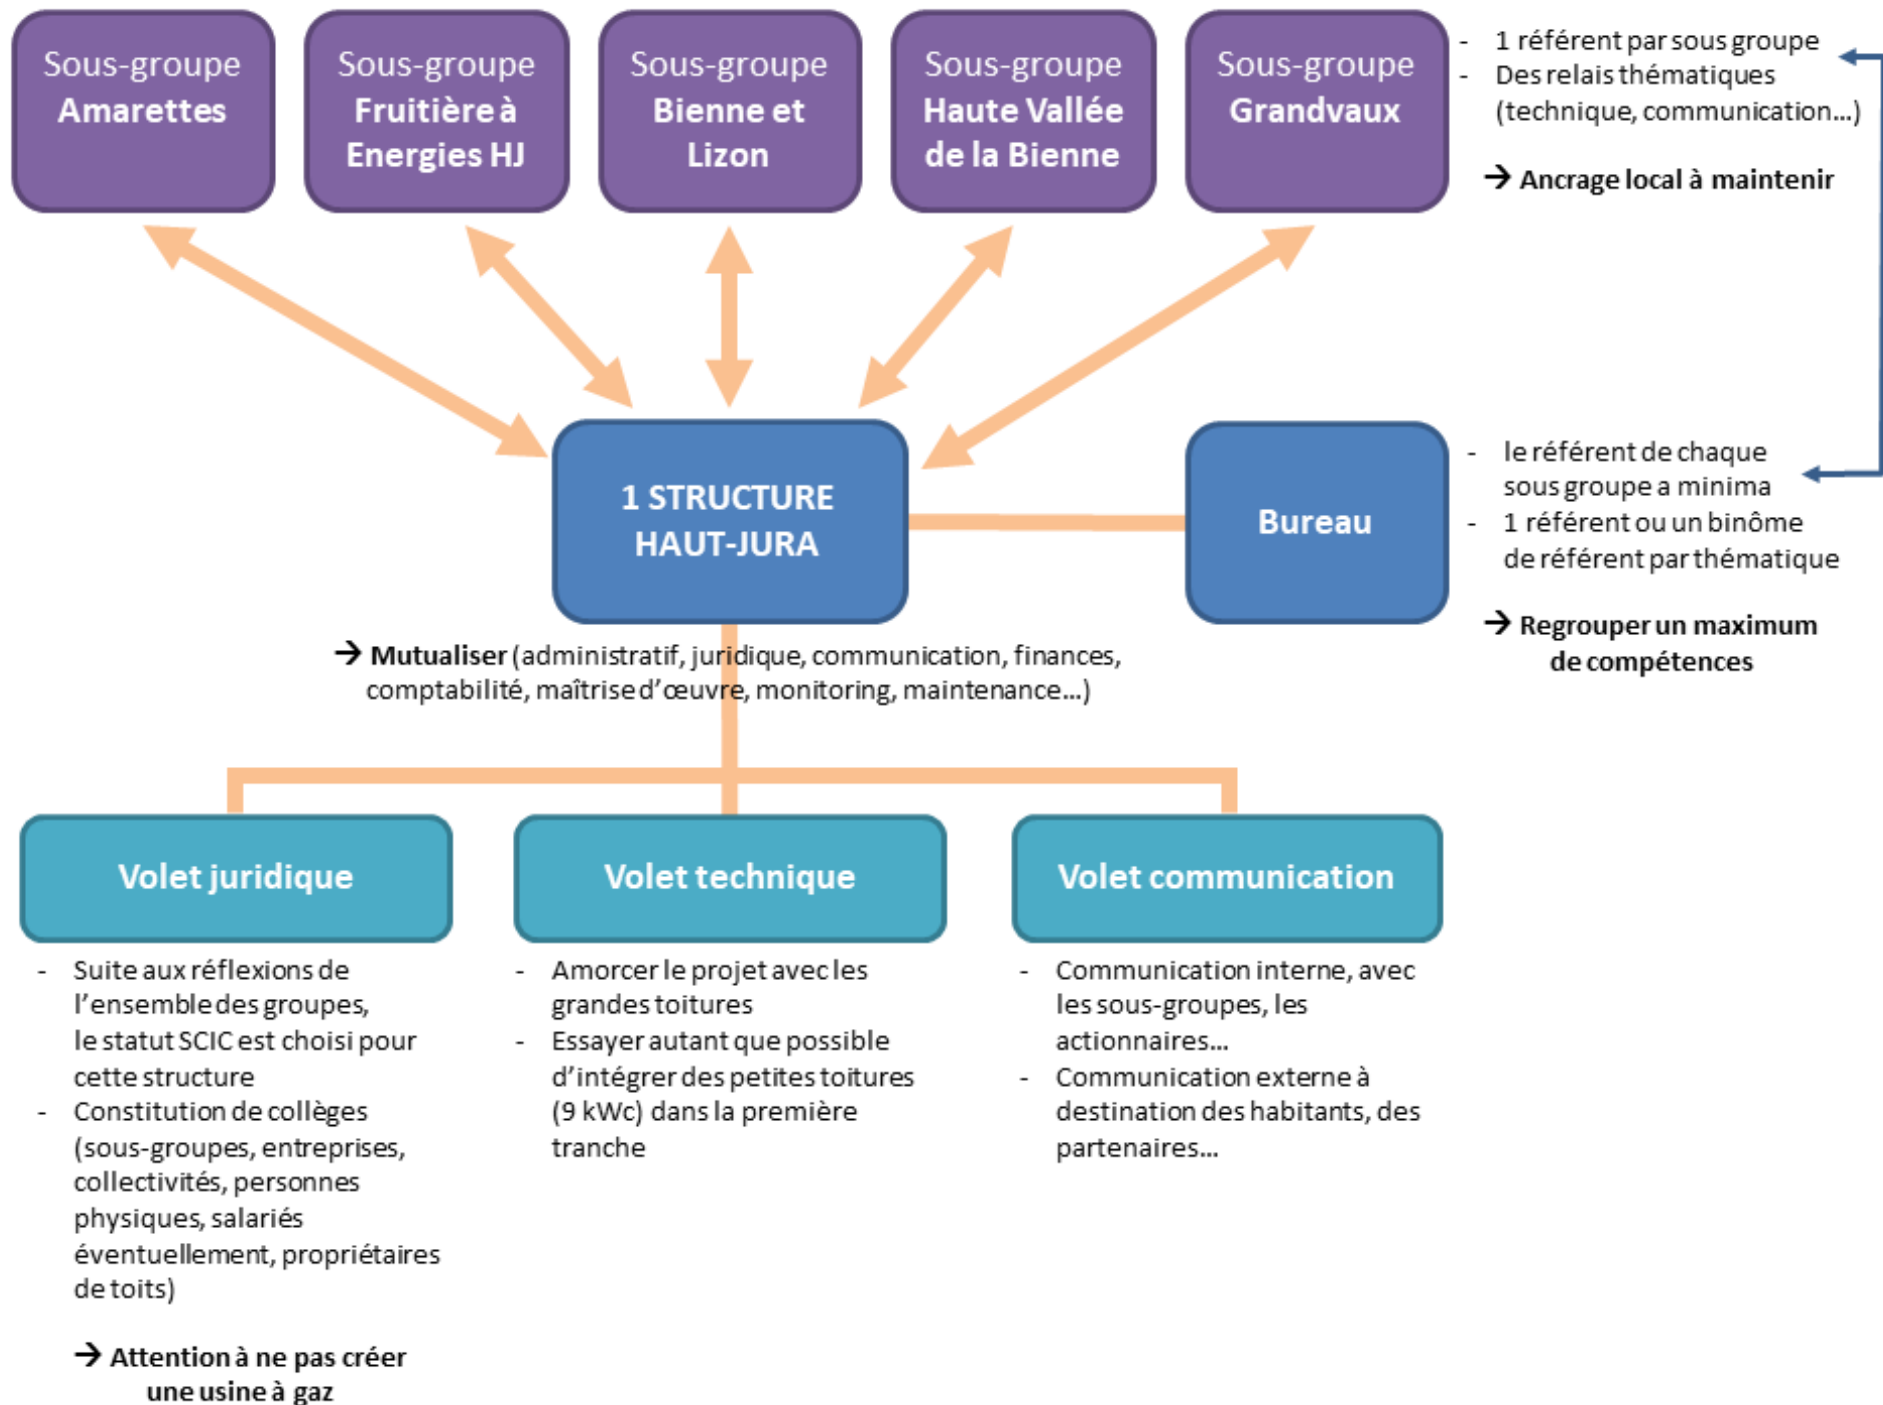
Sous-groupe **Amarettes**

Sous-groupe **Fruitière à Energies HJ**

Sous-groupe **Bienne et Lizon**

Sous-groupe **Haute Vallée de la Bienne**

Sous-groupe **Grandvaux**

- 1 référent par sous groupe
- Des relais thématiques (technique, communication...)

→ Ancrage local à maintenir

1 STRUCTURE HAUT-JURA

Bureau

- le référent de chaque sous groupe a minima
- 1 référent ou un binôme de référent par thématique

→ Regrouper un maximum de compétences

→ **Mutualiser** (administratif, juridique, communication, finances, comptabilité, maîtrise d'œuvre, monitoring, maintenance...)

Volet juridique

- Suite aux réflexions de l'ensemble des groupes, le statut SCIC est choisi pour cette structure
- Constitution de collèges (sous-groupes, entreprises, collectivités, personnes physiques, salariés éventuellement, propriétaires de toits)

→ Attention à ne pas créer une usine à gaz

Volet technique

- Amorcer le projet avec les grandes toitures
- Essayer autant que possible d'intégrer des petites toitures (9 kWc) dans la première tranche

Volet communication

- Communication interne, avec les sous-groupes, les actionnaires...
- Communication externe à destination des habitants, des partenaires...